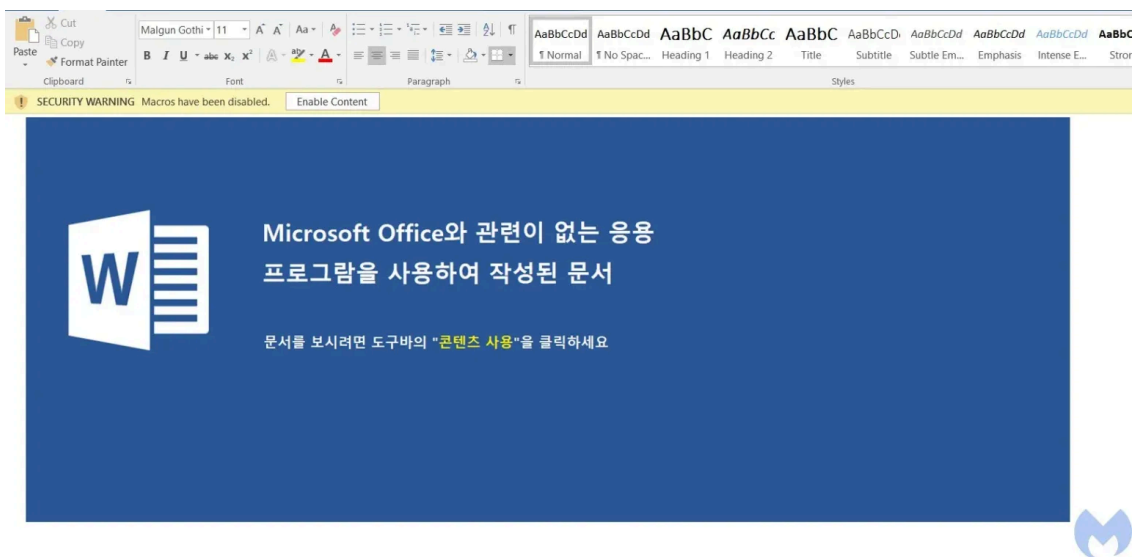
Paste
Cut
Copy
Format Painter
Clipboard

Malgun Gothi 11
Font

Paragraph

AaBbCcDd ¶ Normal
AaBbCcDd ¶ No Spac...
AaBbC Heading 1
AaBbCc Heading 2
AaBbC Title
AaBbCcD Subtitle
AaBbCcDd Subtle Em...
AaBbCcDd Emphasis
AaBbCcDd Intense E...
AaBbC Stron
Styles

SECURITY WARNING Macros have been disabled. Enable Content

W

Microsoft Office와 관련이 없는 응용 프로그램을 사용하여 작성된 문서

문서를 보시려면 도구바의 "콘텐츠 사용"을 클릭하세요